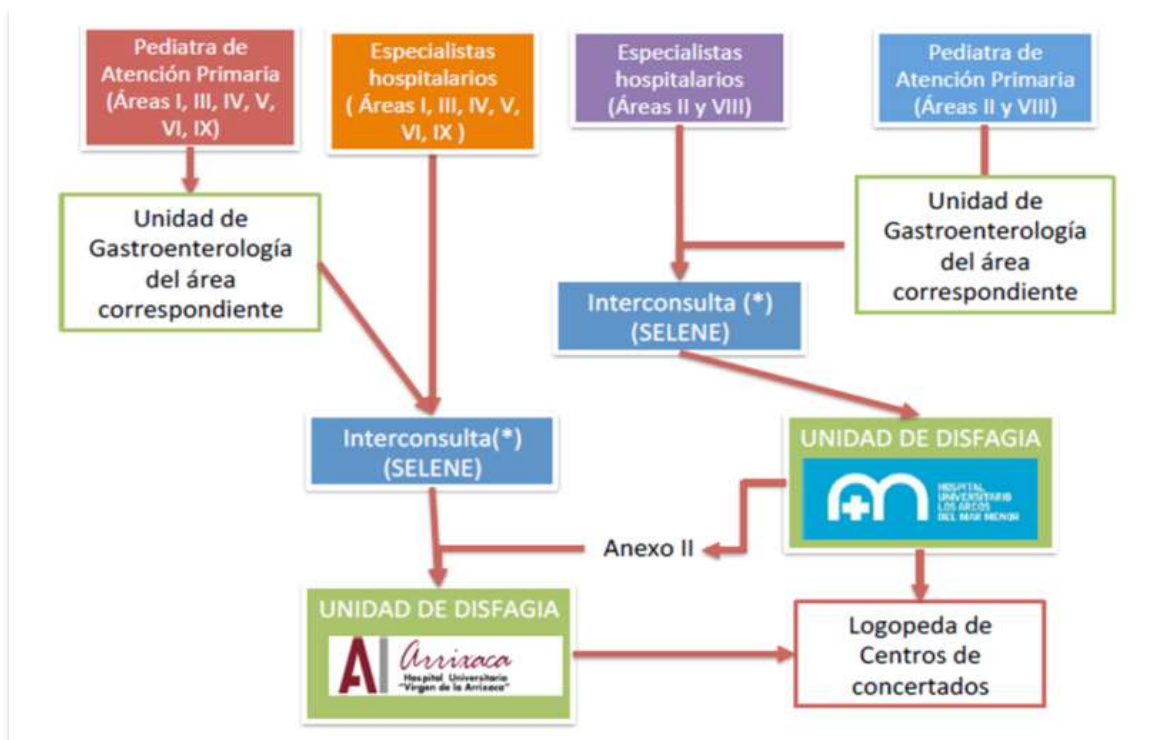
Pediatra de Atención Primaria (Áreas I, III, IV, V, VI, IX)

Especialistas hospitalarios ( Áreas I, III, IV, V, VI, IX )

Especialistas hospitalarios (Áreas II y VIII)

Pediatra de Atención Primaria (Áreas II y VIII)

Unidad de Gastroenterología del área correspondiente

Unidad de Gastroenterología del área correspondiente

Interconsulta (*) (SELENE)

Interconsulta(*) (SELENE)

UNIDAD DE DISFAGIA

HOSPITAL UNIVERSITARIO LOS ARCOS DEL MAR MENOR

Anexo II

UNIDAD DE DISFAGIA

Arrixaca
Hospital Universitario "Virgen de la Arrixaca"

Logopeda de Centros de concertados